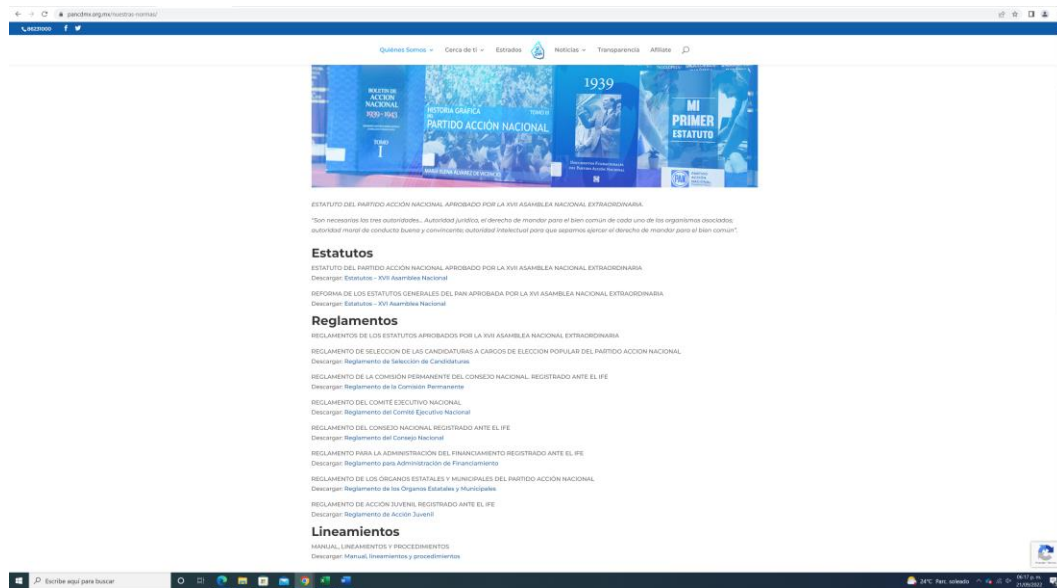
pancdmx.org.mx/nuestras-normas/

56231000

Quiénes Somos Cerca de ti Estrados Noticias Transparencia Afíliate

BOLETÍN DE ACCIÓN NACIONAL 1939-1943 TOMO I

HISTORIA GRÁFICA DEL PARTIDO ACCIÓN NACIONAL TOMO III

1939

MI PRIMER ESTATUTO

ESTATUTO DEL PARTIDO ACCIÓN NACIONAL APROBADO POR LA XVII ASAMBLEA NACIONAL EXTRAORDINARIA.

"Son necesarias las tres autoridades… Autoridad jurídica, el derecho de mandar para el bien común de cada uno de los organismos asociados; autoridad moral de conducta buena y convincente; autoridad intelectual para que sepamos ejercer el derecho de mandar para el bien común".

Estatutos

ESTATUTO DEL PARTIDO ACCIÓN NACIONAL APROBADO POR LA XVII ASAMBLEA NACIONAL EXTRAORDINARIA
Descargar: Estatutos – XVII Asamblea Nacional

REFORMA DE LOS ESTATUTOS GENERALES DEL PAN APROBADA POR LA XVI ASAMBLEA NACIONAL EXTRAORDINARIA
Descargar: Estatutos – XVI Asamblea Nacional

Reglamentos

REGLAMENTOS DE LOS ESTATUTOS APROBADOS POR LA XVII ASAMBLEA NACIONAL EXTRAORDINARIA

REGLAMENTO DE SELECCION DE LAS CANDIDATURAS A CARGOS DE ELECCION POPULAR DEL PARTIDO ACCION NACIONAL
Descargar: Reglamento de Selección de Candidaturas

REGLAMENTO DE LA COMISIÓN PERMANENTE DEL CONSEJO NACIONAL, REGISTRADO ANTE EL IFE
Descargar: Reglamento de la Comisión Permanente

REGLAMENTO DEL COMITÉ EJECUTIVO NACIONAL
Descargar: Reglamento del Comité Ejecutivo Nacional

REGLAMENTO DEL CONSEJO NACIONAL REGISTRADO ANTE EL IFE
Descargar: Reglamento del Consejo Nacional

REGLAMENTO PARA LA ADMINISTRACIÓN DEL FINANCIAMIENTO REGISTRADO ANTE EL IFE
Descargar: Reglamento para Administración de Financiamiento

REGLAMENTO DE LOS ORGANOS ESTATALES Y MUNICIPALES DEL PARTIDO ACCIÓN NACIONAL
Descargar: Reglamento de los Organos Estatales y Municipales

REGLAMENTO DE ACCIÓN JUVENIL REGISTRADO ANTE EL IFE
Descargar: Reglamento de Acción Juvenil

Lineamientos

MANUAL, LINEAMIENTOS Y PROCEDIMIENTOS
Descargar: Manual, lineamientos y procedimientos

Escribe aquí para buscar

24°C Parc. soleado 06:17 p. m. 21/09/2022